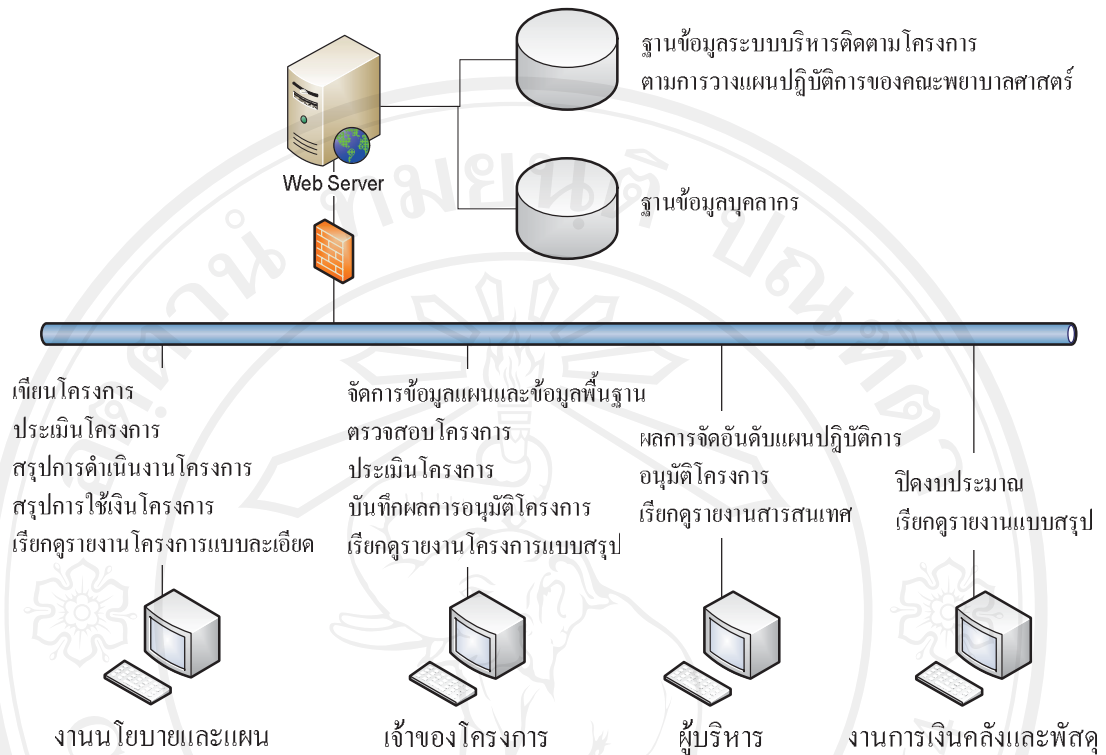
ฐานข้อมูลระบบบริหารติดตามโครงการ
ตามการวางแผนปฏิบัติการของคณะพยาบาลศาสตร์

Web Server

ฐานข้อมูลบุคลากร

เขียนโครงการ
ประเมินโครงการ
สรุปการดำเนินงานโครงการ
สรุปการใช้เงินโครงการ
เรียกดูรายงานโครงการแบบละเอียด

งานนโยบายและแผน

จัดการข้อมูลแผนและข้อมูลพื้นฐาน
ตรวจสอบโครงการ
ประเมินโครงการ
บันทึกผลการอนุมัติโครงการ
เรียกดูรายงานโครงการแบบสรุป

เจ้าของโครงการ

ผลการจัดอันดับแผนปฏิบัติการ
อนุมัติโครงการ
เรียกดูรายงานสารสนเทศ

ผู้บริหาร

ปิดงบประมาณ
เรียกดูรายงานแบบสรุป

งานการเงินคลังและพัสดุ